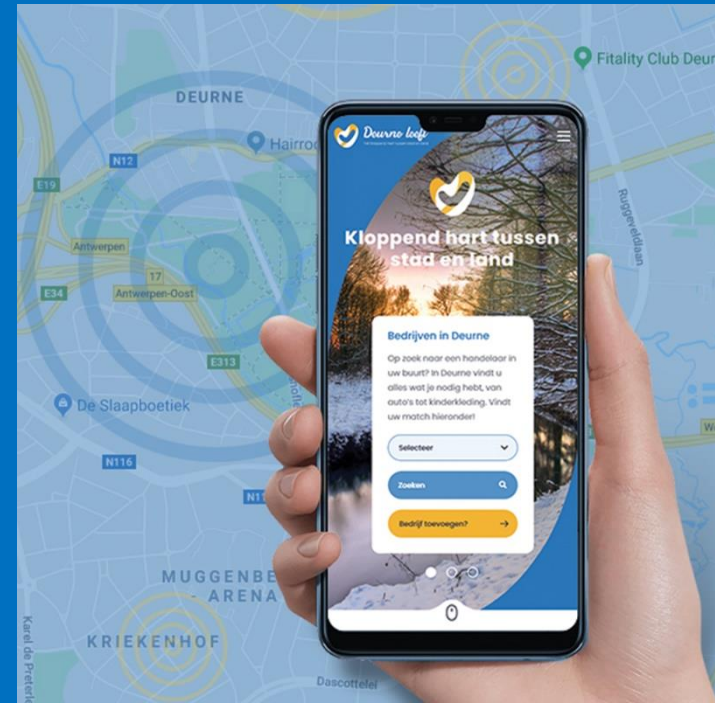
Fitality Club Deur

DEURNE

Hairro

N12

E19

Antwerpen

17

E34

Antwerpen-Oost

E313

De Slaapboetiek

N116

N1

MUGGENBE
- ARENA

KRIEKENHOF

Karel de Preterl

Dascottelei

Ruggeveldlaan

Deurne leeft

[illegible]

Kloppend hart tussen stad en land

Bedrijven in Deurne

Op zoek naar een handelaar in uw buurt? In Deurne vindt u alles wat je nodig hebt, van auto's tot kinderkleding. Vindt uw match hieronder!

Selecteer

Zoeken

Bedrijf toevoegen?